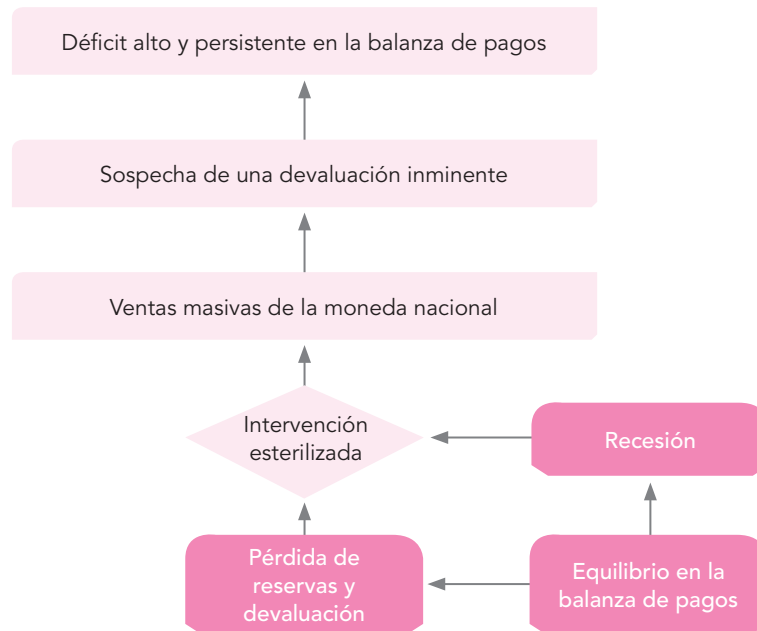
Déficit alto y persistente en la balanza de pagos

Sospecha de una devaluación inminente

Ventas masivas de la moneda nacional

Intervención esterilizada

Recesión

Pérdida de reservas y devaluación

Equilibrio en la balanza de pagos